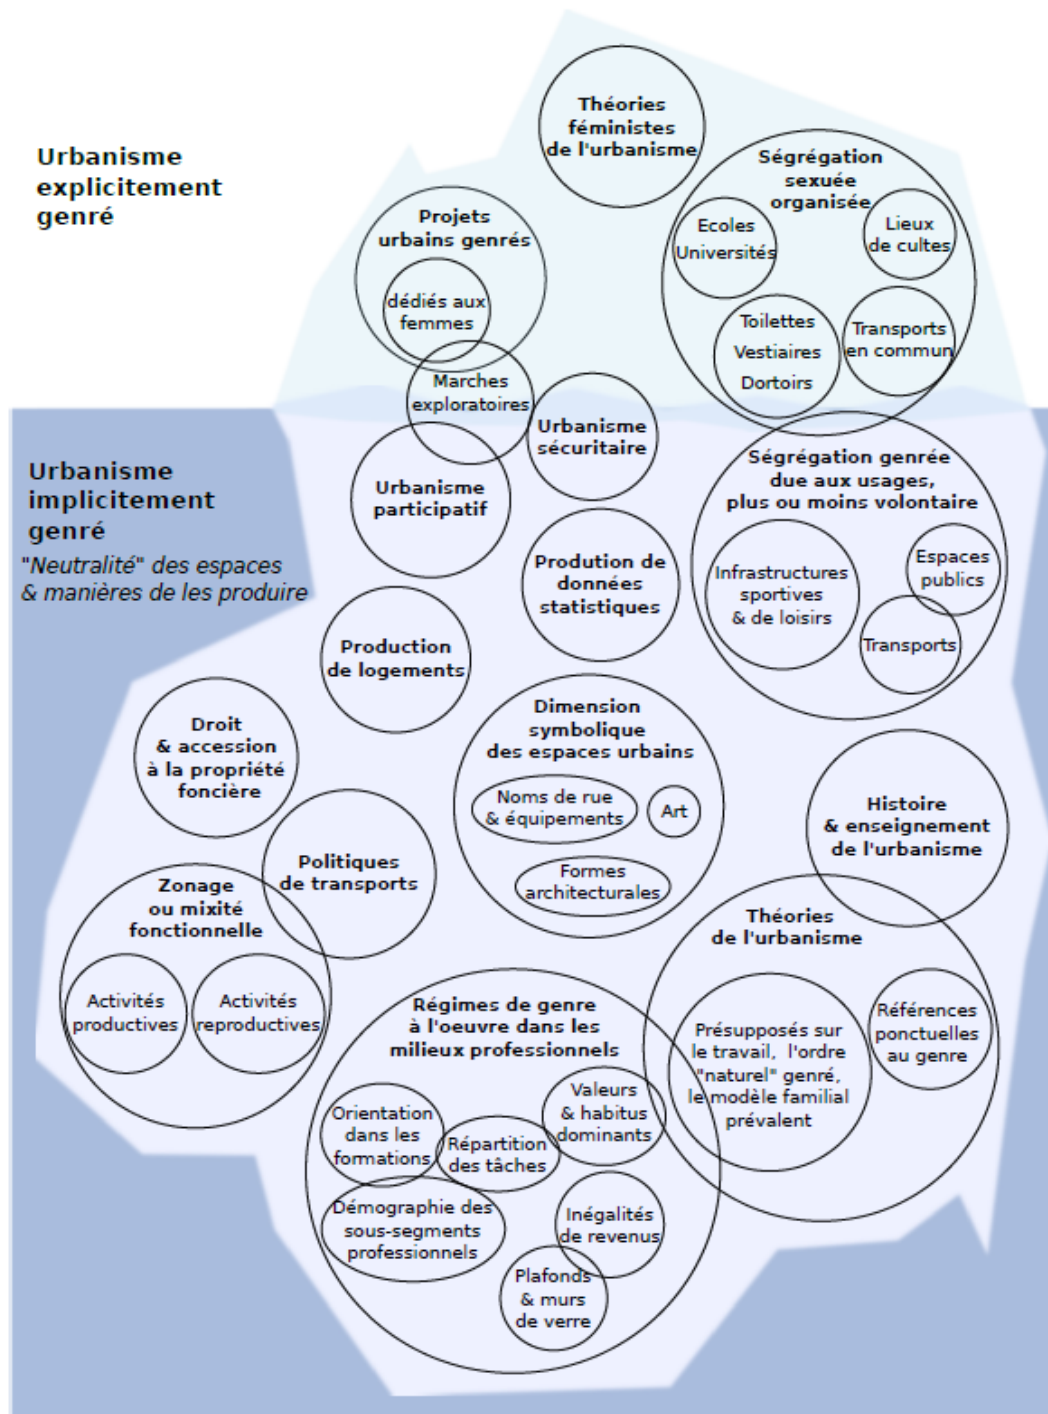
Urbanisme explicitement genré

Théories féministes de l'urbanisme

Ségrégation sexuée organisée

Ecoles Universités

Lieux de cultes

Toilettes Vestiaires Dortoirs

Transports en commun

Projets urbains genrés

dédiés aux femmes

Marches exploratoires

Urbanisme implicitement genré

"Neutralité" des espaces & manières de les produire

Urbanisme sécuritaire

Urbanisme participatif

Ségrégation genrée due aux usages, plus ou moins volontaire

Infrastructures sportives & de loisirs

Espaces publics

Transports

Prodution de données statistiques

Production de logements

Droit & accession à la propriété foncière

Dimension symbolique des espaces urbains

Noms de rue & équipements

Art

Formes architecturales

Histoire & enseignement de l'urbanisme

Politiques de transports

Zonage ou mixité fonctionnelle

Activités productives

Activités reproductives

Théories de l'urbanisme

Références ponctuelles au genre

Présupposés sur le travail, l'ordre "naturel" genré, le modèle familial prévalent

Régimes de genre à l'oeuvre dans les milieux professionnels

Orientation dans les formations

Répartition des tâches

Valeurs & habitus dominants

Démographie des sous-segments professionnels

Inégalités de revenus

Plafonds & murs de verre